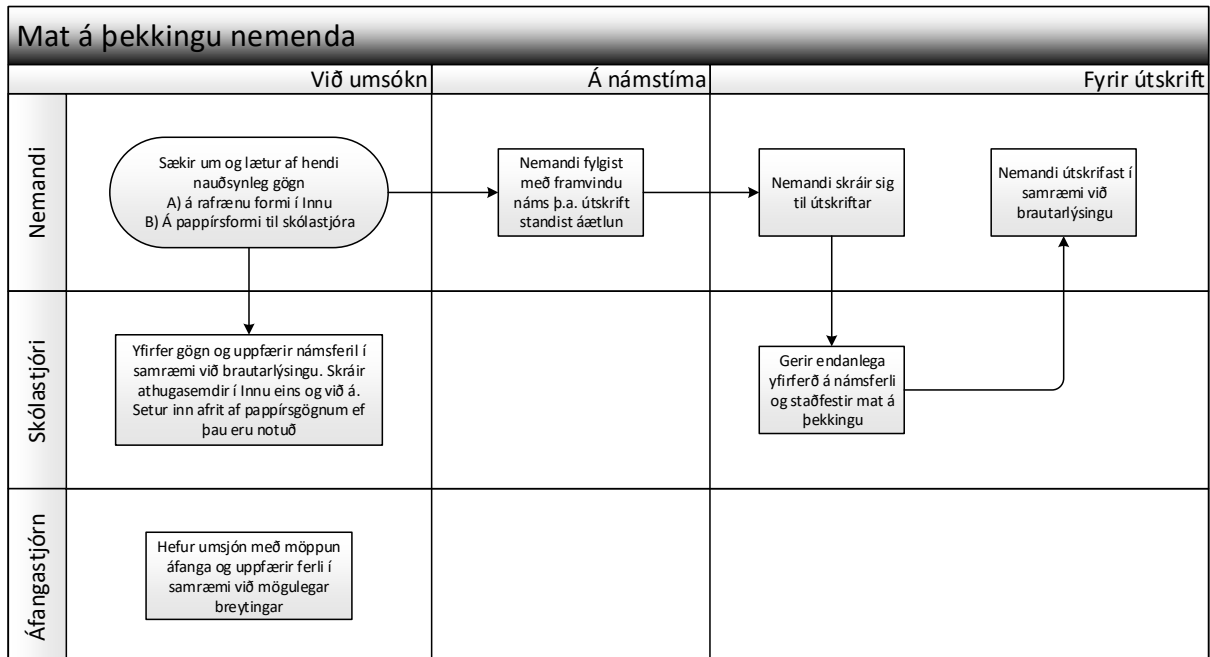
Mat á þekkingu nemenda

Við umsókn

Á námstíma

Fyrir útskrift

Nemandi

Sækir um og lætur af hendi nauðsynleg gögn
A) á rafrænu formi í Innu
B) Á pappírsformi til skólastjóra

Nemandi fylgist með framvindu náms þ.a. útskrift standist áætlun

Nemandi skráir sig til útskriftar

Nemandi útskrifast í samræmi við brautarlýsingu

Skólastjóri

Yfirfer gögn og uppfærir námsferil í samræmi við brautarlýsingu. Skráir athugasemdir í Innu eins og við á. Setur inn afrit af pappírsgögnum ef þau eru notuð

Gerir endanlega yfirferð á námsferli og staðfestir mat á þekkingu

Áfangastjórn

Hefur umsjón með möppun áfanga og uppfærir ferli í samræmi við mögulegar breytingar